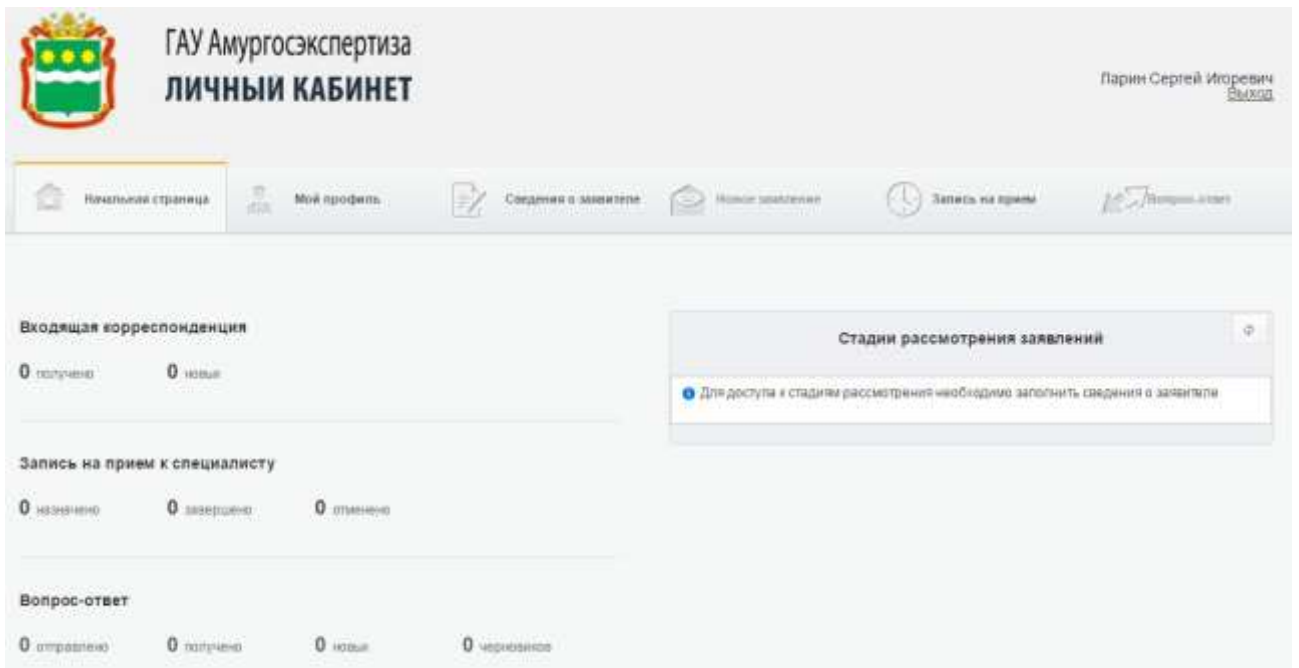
ГАУ Амургосэкспертиза
ЛИЧНЫЙ КАБИНЕТ

Парин Сергей Игоревич
Выход

Начальная страница
Мой профиль
Сведения о заявителе
Новое заявление
Запись на прием
Вопрос-ответ

Входящая корреспонденция
0 получено
0 новых

Запись на прием к специалисту
0 назначено
0 завершено
0 отменено

Вопрос-ответ
0 отправлено
0 получено
0 новых
0 черновиков

Стадии рассмотрения заявлений

Для доступа к стадиям рассмотрения необходимо заполнить сведения о заявителе